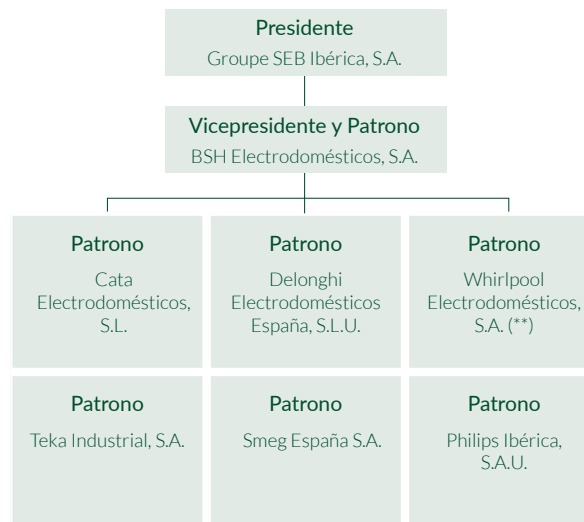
Presidente
Groupe SEB Ibérica, S.A.

Vicepresidente y Patrono
BSH Electrodomésticos, S.A.

Patrono
Cata Electrodomésticos, S.L.

Patrono
Delonghi Electrodomésticos España, S.L.U.

Patrono
Whirlpool Electrodomésticos, S.A. (**)

Patrono
Teka Industrial, S.A.

Patrono
Smeg España S.A.

Patrono
Philips Ibérica, S.A.U.